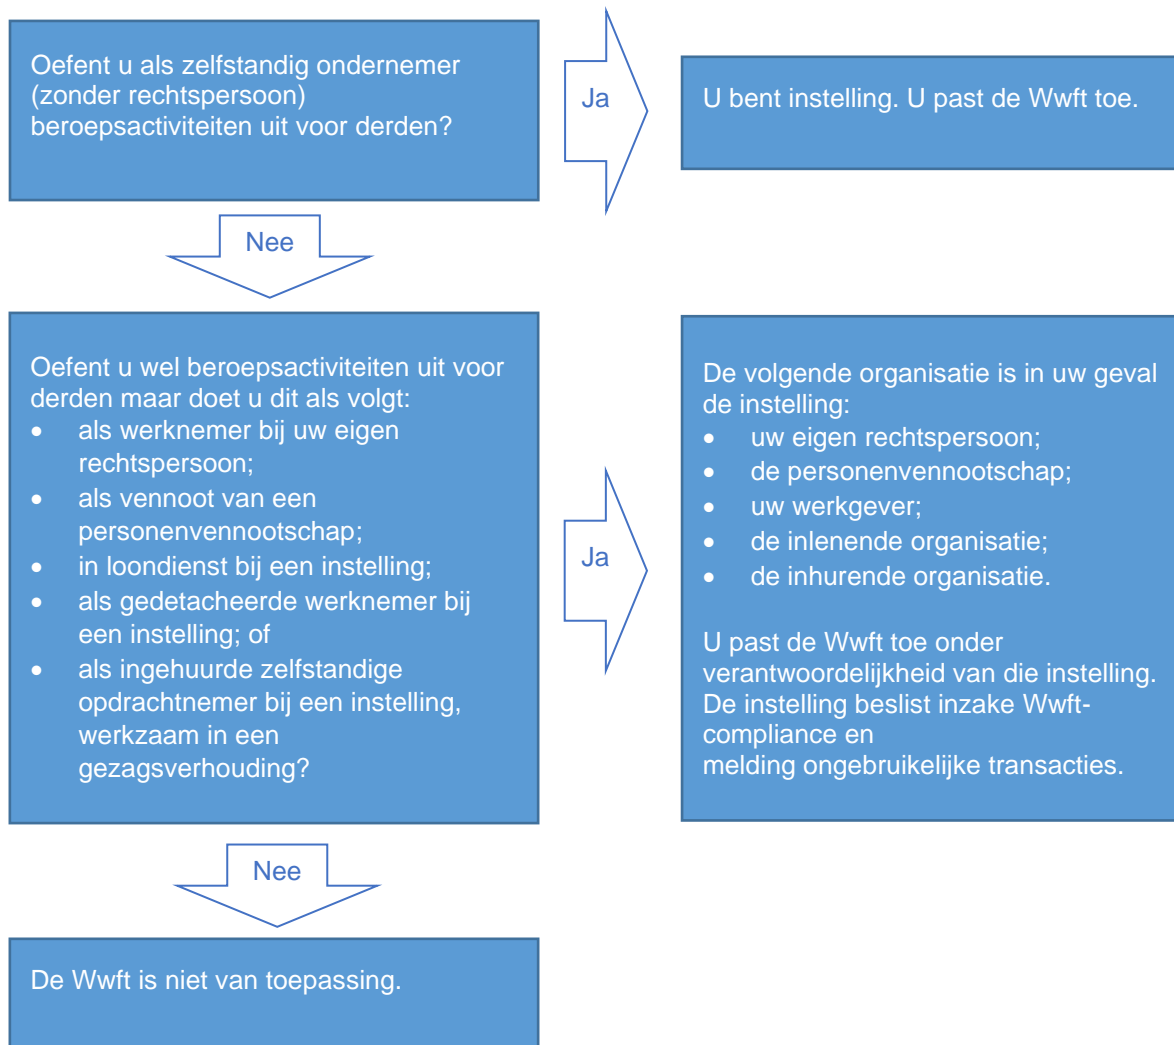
Oefent u als zelfstandig ondernemer (zonder rechtspersoon) beroepsactiviteiten uit voor derden?

Ja

U bent instelling. U past de Wwft toe.

Nee

Oefent u wel beroepsactiviteiten uit voor derden maar doet u dit als volgt:
- als werknemer bij uw eigen rechtspersoon;
- als vennoot van een personenvennootschap;
- in loondienst bij een instelling;
- als gedetacheerde werknemer bij een instelling; of
- als ingehuurde zelfstandige opdrachtnemer bij een instelling, werkzaam in een gezagsverhouding?

Ja

De volgende organisatie is in uw geval de instelling:
- uw eigen rechtspersoon;
- de personenvennootschap;
- uw werkgever;
- de inlenende organisatie;
- de inhurende organisatie.

U past de Wwft toe onder verantwoordelijkheid van die instelling. De instelling beslist inzake Wwft-compliance en melding ongebruikelijke transacties.

Nee

De Wwft is niet van toepassing.